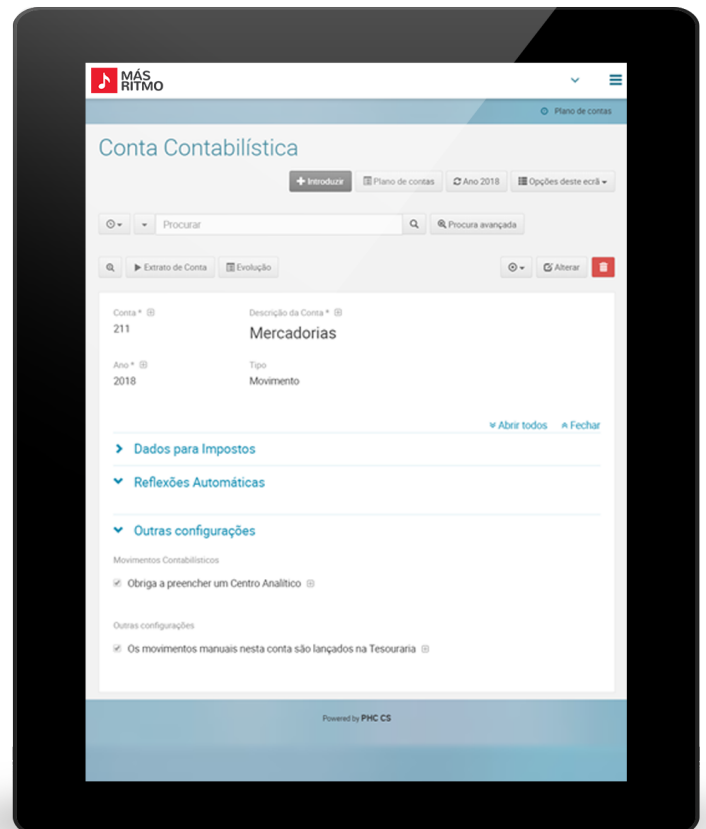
MÁS RITMO

Plano de contas

Conta Contabilística

Introduzir | Plano de contas | Ano 2018 | Opções deste ecrã

Procurar | Procura avançada

Extrato de Conta | Evolução | Alterar

Conta *
211

Descrição da Conta *
Mercadorias

Ano *
2018

Tipo
Movimento

Abrir todos | Fechar

Dados para Impostos

Reflexões Automáticas

Outras configurações

Movimentos Contabilísticos

Obriga a preencher um Centro Analítico

Outras configurações

Os movimentos manuais nesta conta são lançados na Tesouraria

Powered by PHC CS